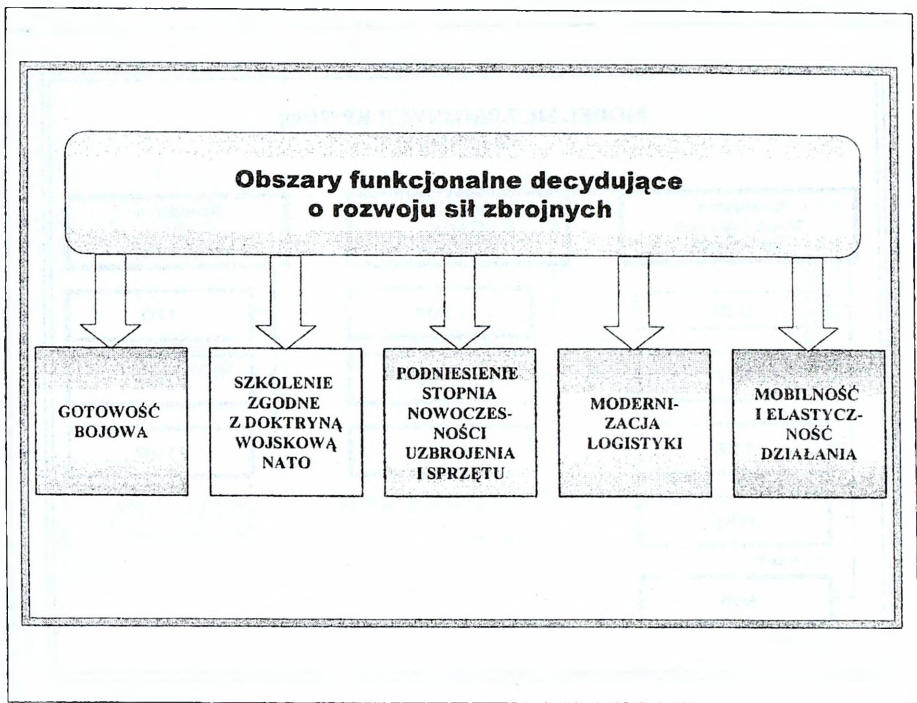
Obszary funkcjonalne decydujące o rozwoju sił zbrojnych

GOTOWOŚĆ BOJOWA

SZKOLENIE ZGODNE Z DOKTRYNĄ WOJSKOWĄ NATO

PODNIESIENIE STOPNIA NOWOCZESNOŚCI UZBROJENIA I SPRZĘTU

MODERNIZACJA LOGISTYKI

MOBILNOŚĆ I ELASTYCZNOŚĆ DZIAŁANIA